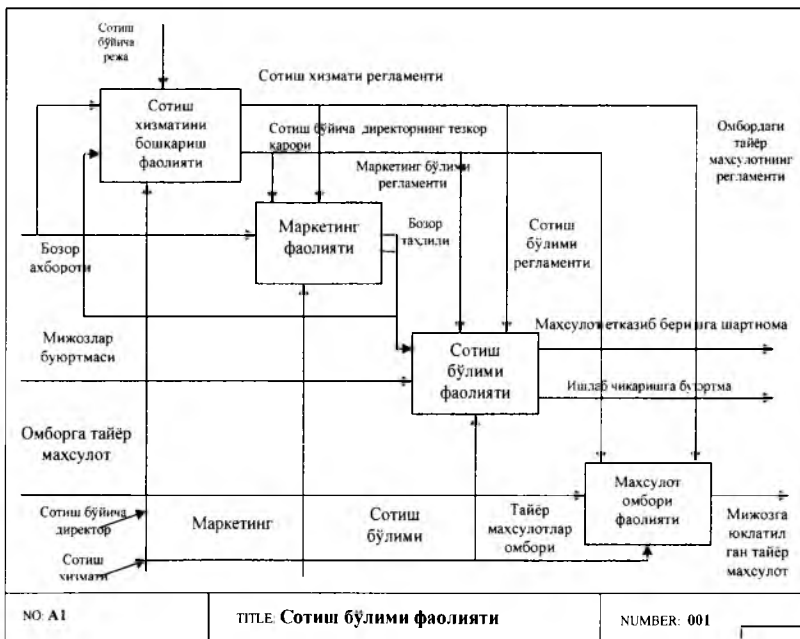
Сотиш бўйича режа

Сотиш хизмати регламенти

Сотиш хизматини бошкариш фаолияти

Сотиш бўйича директорнинг тезкор карори

Омбордаги тайёр махсулотнинг регламенти

Маркетинг бўлими регламенти

Маркетинг фаолияти

Бозор тахлили

Сотиш бўлими регламенти

Бозор ахбороти

Мижозлар буюртмаси

Сотиш бўлими фаолияти

Махсулот етказиб беришга шартнома

Ишлаб чикаришга буюртма

Омборга тайёр махсулот

Махсулот омбори фаолияти

Сотиш бўйича директор

Маркетинг

Сотиш бўлими

Тайёр махсулотлар омбори

Мижозга юклатилган тайёр махсулот

Сотиш хизмати

NO: A1

TITLE: Сотиш бўлими фаолияти

NUMBER: 001